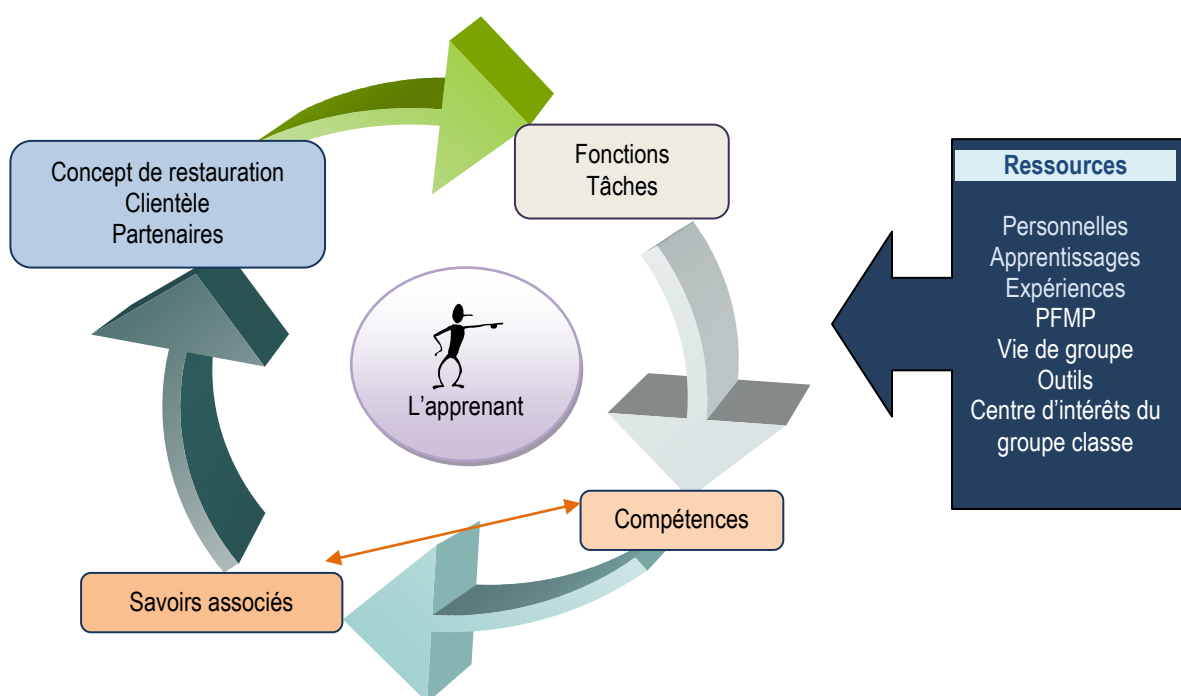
Concept de restauration
Clientèle
Partenaires

Fonctions
Tâches

L’apprenant

Compétences

Savoirs associés

Ressources

Personnelles
Apprentissages
Expériences
PFMP
Vie de groupe
Outils
Centre d’intérêts du groupe classe